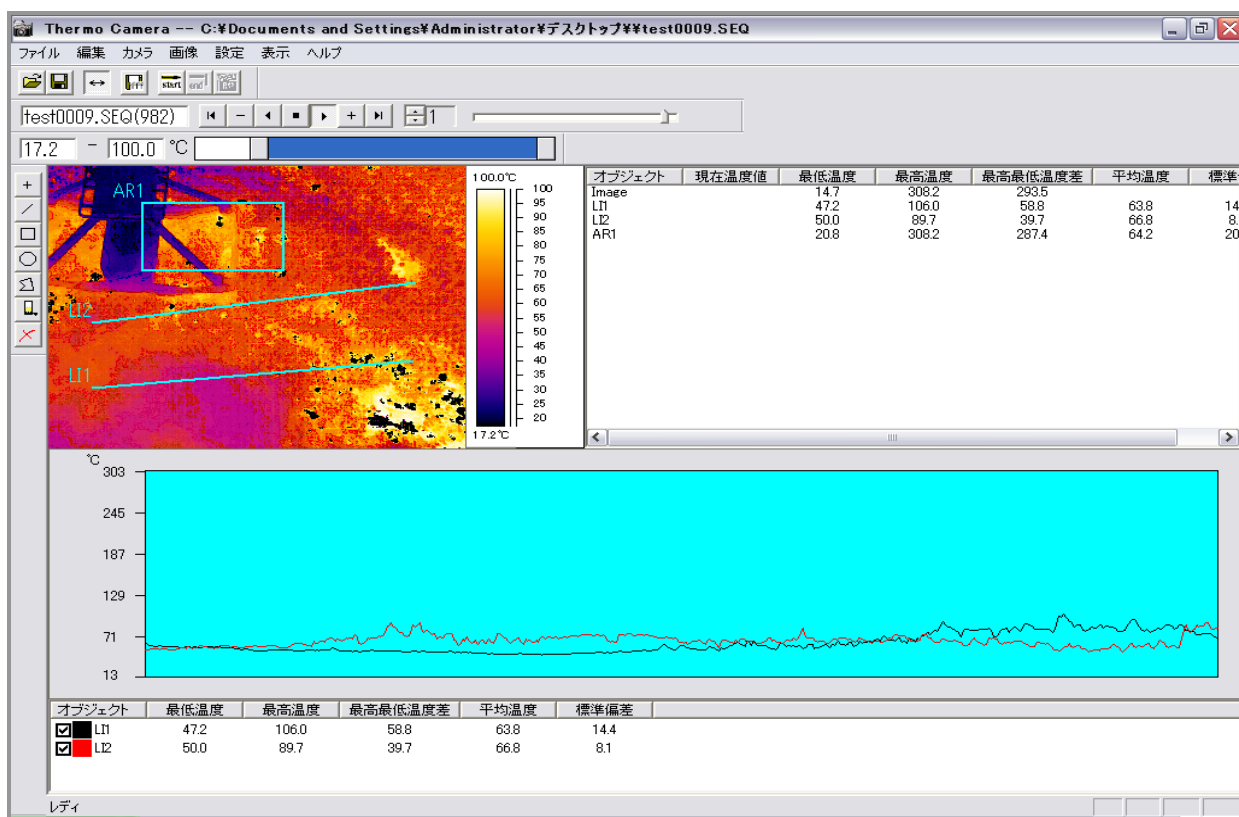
Thermo Camera -- C:¥Documents and Settings¥Administrator¥デスクトップ¥¥test0009.SEQ

ファイル 編集 カメラ 画像 設定 表示 ヘルプ

start end

test0009.SEQ(982)

1

17.2 ~ 100.0 ℃

AR1

LI2

LI1

100.0℃

100
95
90
85
80
75
70
65
60
55
50
45
40
35
30
25
20

17.2℃

| オブジェクト | 現在温度値 | 最低温度 | 最高温度 | 最高最低温度差 | 平均温度 | 標準 |
|---|---|---|---|---|---|---|
| Image | | 14.7 | 308.2 | 293.5 | | |
| LI1 | | 47.2 | 106.0 | 58.8 | 63.8 | 14 |
| LI2 | | 50.0 | 89.7 | 39.7 | 66.8 | 8. |
| AR1 | | 20.8 | 308.2 | 287.4 | 64.2 | 20 |

℃
303
245
187
129
71
13

| オブジェクト | 最低温度 | 最高温度 | 最高最低温度差 | 平均温度 | 標準偏差 |
|---|---|---|---|---|---|
| LI1 | 47.2 | 106.0 | 58.8 | 63.8 | 14.4 |
| LI2 | 50.0 | 89.7 | 39.7 | 66.8 | 8.1 |

レディ